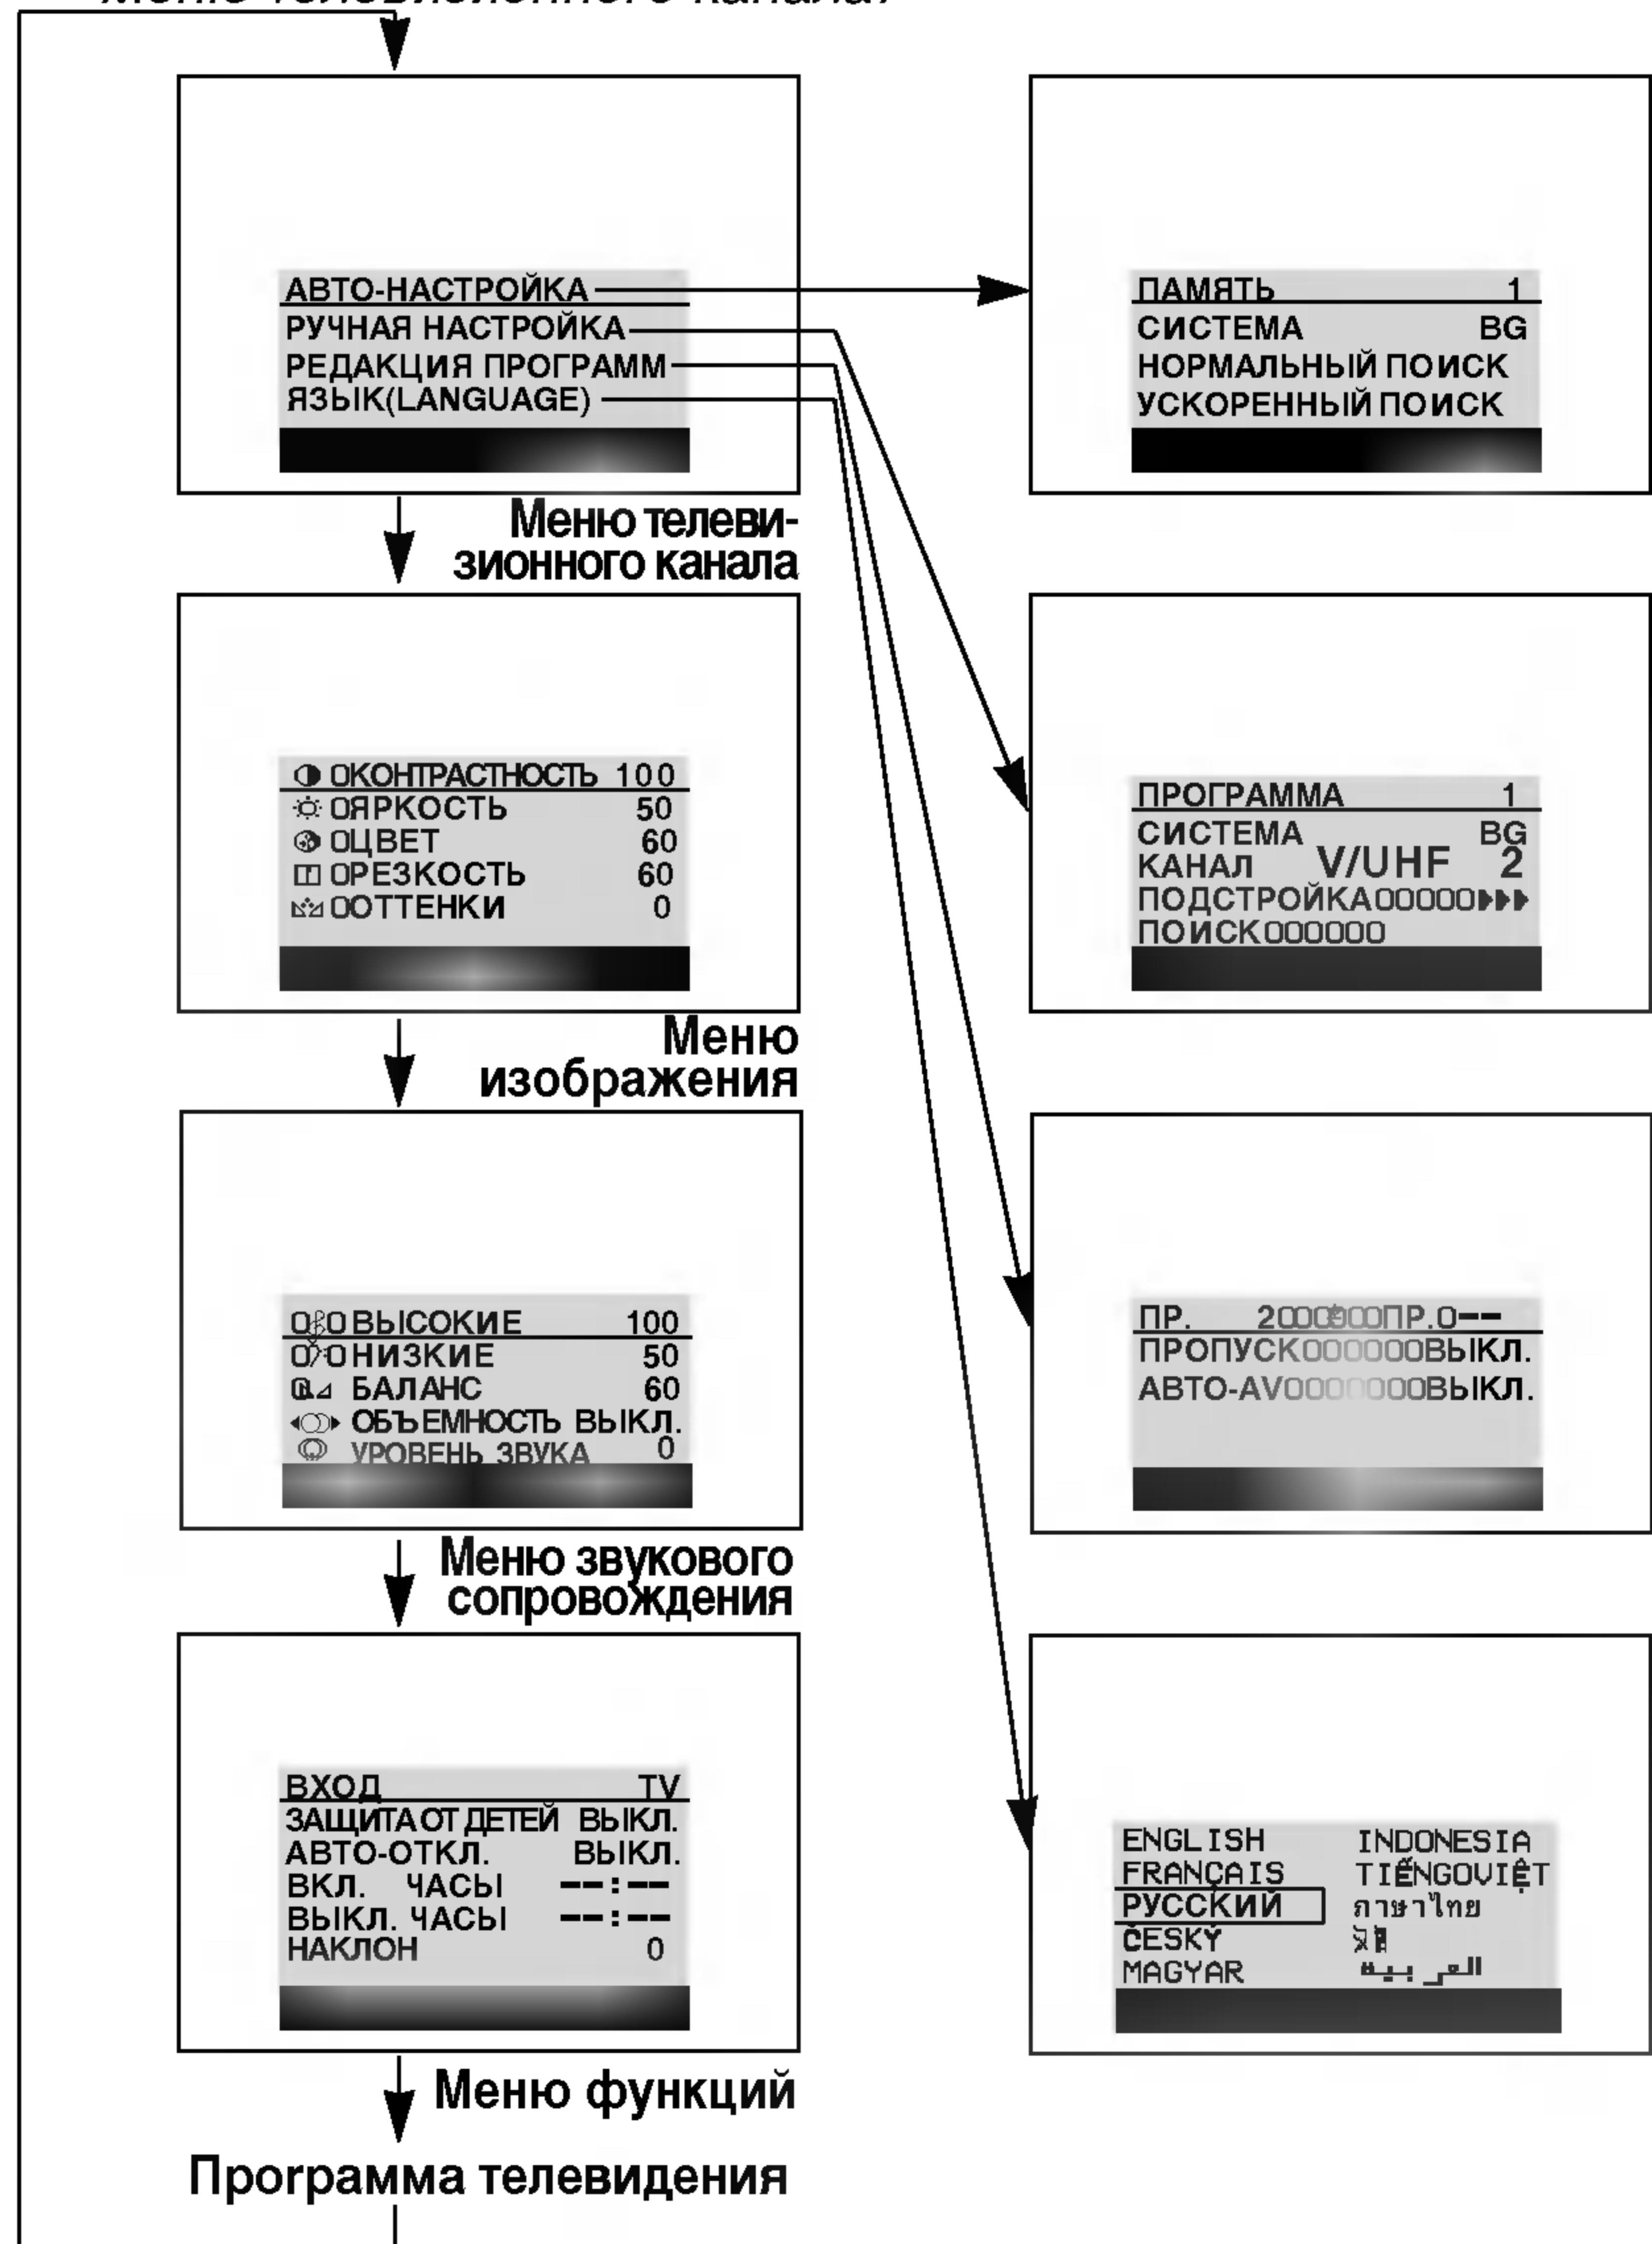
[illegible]

АВТО-НАСТРОЙКА
РУЧНАЯ НАСТРОЙКА
РЕДАКЦИЯ ПРОГРАММ
ЯЗЫК(LANGUAGE)

ПАМЯТЬ 1
СИСТЕМА BG
НОРМАЛЬНЫЙ ПОИСК
УСКОРЕННЫЙ ПОИСК

Меню телевизионного канала

ОКОНТРАСТНОСТЬ 100
ОЯРКОСТЬ 50
ОЦВЕТ 60
ОРЕЗКОСТЬ 60
ООТТЕНКИ 0

ПРОГРАММА 1
СИСТЕМА BG
КАНАЛ V/UHF 2
ПОДСТРОЙКА00000
ПОИСК000000

Меню изображения

ВЫСОКИЕ 100
НИЗКИЕ 50
БАЛАНС 60
ОБЪЕМНОСТЬ ВЫКЛ.
УРОВЕНЬ ЗВУКА 0

ПР. 2000000ПР.0--
ПРОПУСК000000ВЫКЛ.
АВТО-AV0000000ВЫКЛ.

Меню звукового сопровождения

ВХОД TV
ЗАЩИТА ОТ ДЕТЕЙ ВЫКЛ.
АВТО-ОТКЛ. ВЫКЛ.
ВКЛ. ЧАСЫ --:--
ВЫКЛ. ЧАСЫ --:--
НАКЛОН 0

ENGLISH INDONESIA
FRANCAIS TIẾNGOVIỆT
РУССКИЙ ภาษาไทย
ČESKÝ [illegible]
MAGYAR العربية

Меню функций

Программа телевидения